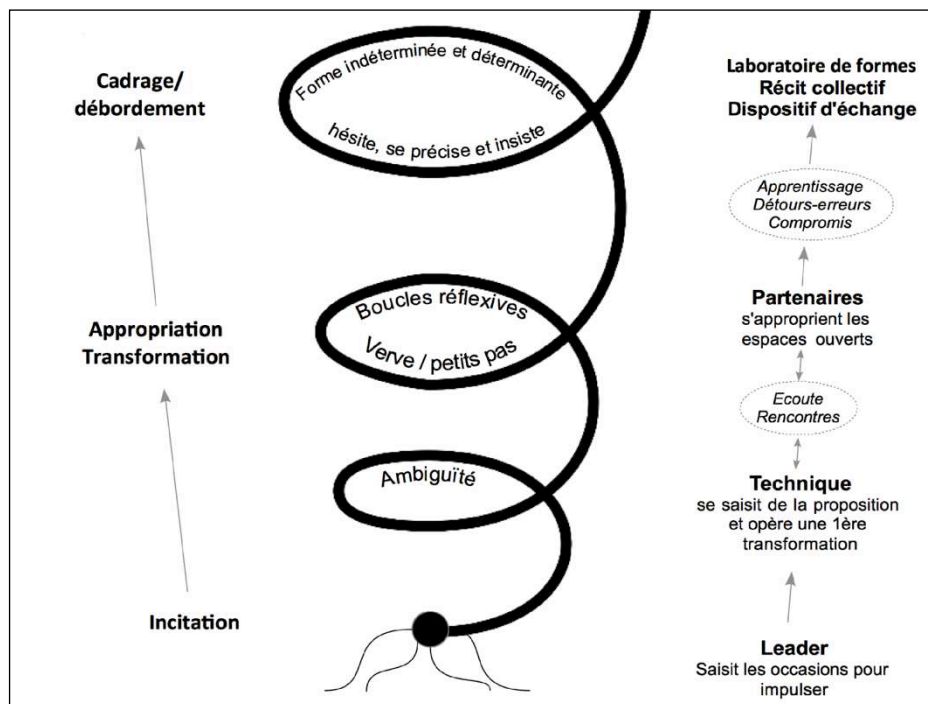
Cadrage/
débordement

Appropriation
Transformation

Incitation

Forme indéterminée et déterminante
hésite, se précise et insiste

Boucles réflexives
Verve / petits pas

Ambiguïté

Laboratoire de formes
Récit collectif
Dispositif d'échange

Apprentissage
Détours-erreurs
Compromis

Partenaires
s'approprient les espaces ouverts

Ecoute
Rencontres

Technique
se saisit de la proposition et opère une 1ère transformation

Leader
Saisit les occasions pour impulser